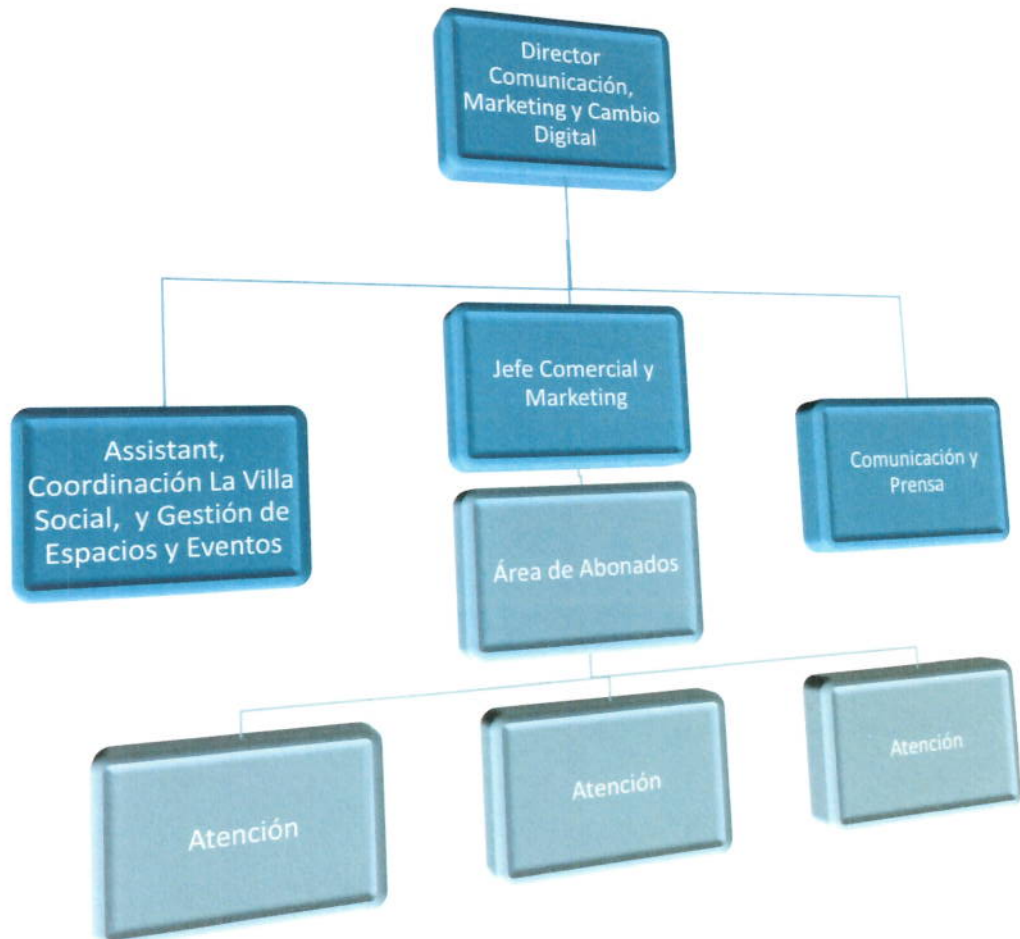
Director Comunicación, Marketing y Cambio Digital

Assistant, Coordinación La Villa Social, y Gestión de Espacios y Eventos

Jefe Comercial y Marketing

Comunicación y Prensa

Área de Abonados

Atención

Atención

Atención